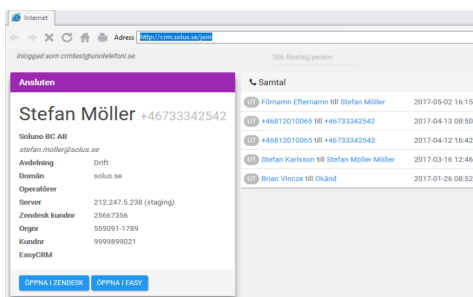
Internet

Adress http://crm.solus.se/join

Inloggad som crmtest@unotelefoni.se.

Sök företag/person

Ansluten

Stefan Möller +46733342542

Soluno BC AB

stefan.moller@solus.se

| | |
|---|---|
| Avdelning | Drift |
| Domän | solus.se |
| Operatörer | |
| Server | 212.247.5.238 (staging) |
| Zendesk kundnr | 25667356 |
| Orgnr | 559091-1789 |
| Kundnr | 9999899021 |
| EasyCRM | |

ÖPPNA I ZENDESK ÖPPNA I EASY

Samtal

| | | |
|---|---|---|
| UT | Förnamn Efternamn till Stefan Möller | 2017-05-02 16:15 |
| UT | +46812010065 till +46733342542 | 2017-04-13 08:50 |
| UT | +46812010065 till +46733342542 | 2017-04-12 16:42 |
| UT | Stefan Karlsson till Stefan Möller Möller | 2017-03-16 12:46 |
| UT | Brian Vincze till Okänd | 2017-01-26 08:52 |